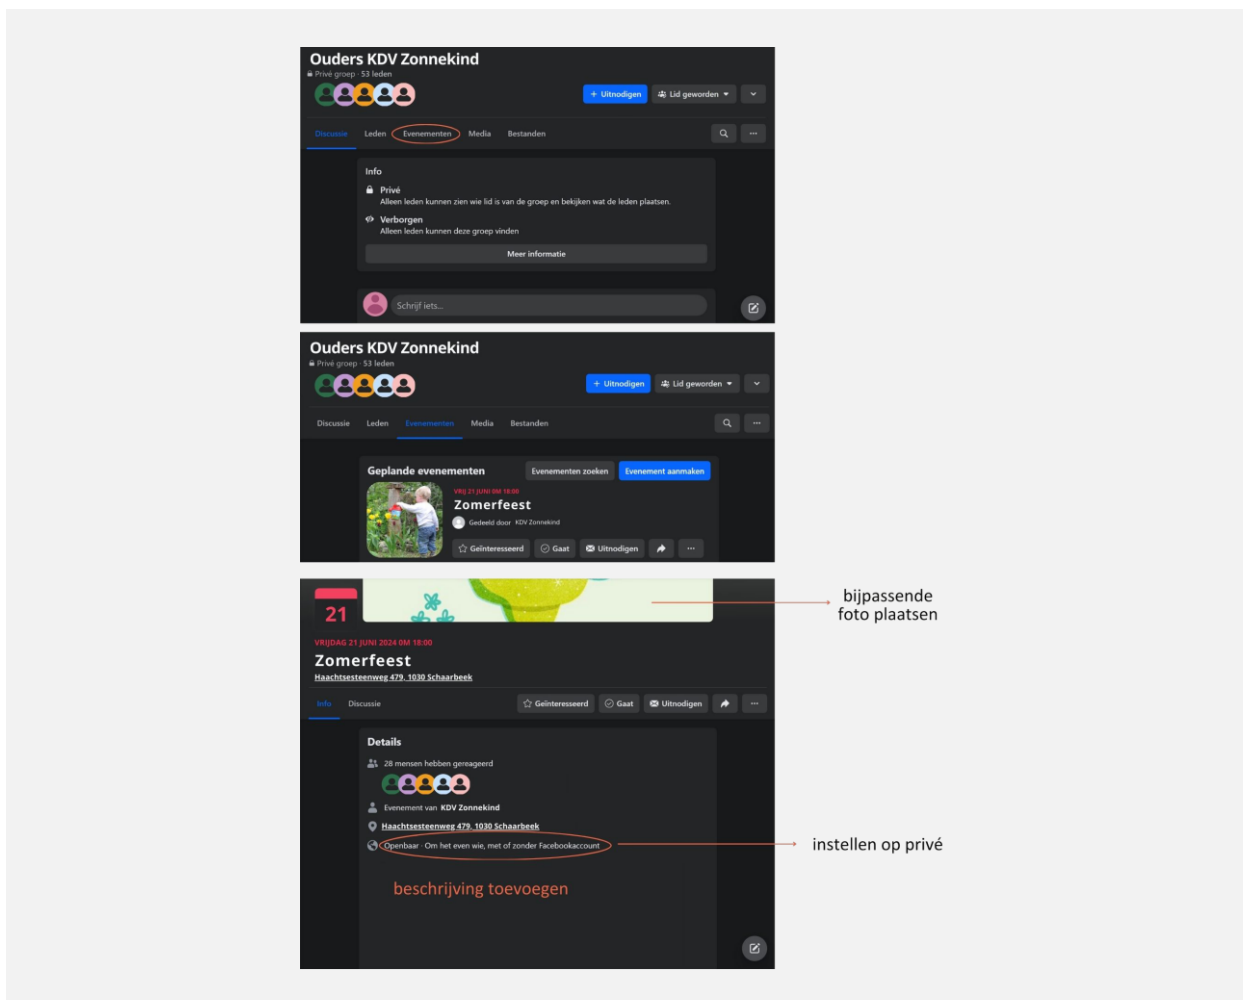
Ouders KDV Zonnekind
Privé groep · 53 leden

+ Uitnodigen
Lid geworden

Discussie Leden Evenementen Media Bestanden

Info
Privé
Alleen leden kunnen zien wie lid is van de groep en bekijken wat de leden plaatsen.
Verborgen
Alleen leden kunnen deze groep vinden
Meer informatie

Schrijf iets...

Ouders KDV Zonnekind
Privé groep · 53 leden

+ Uitnodigen
Lid geworden

Discussie Leden Evenementen Media Bestanden

Geplande evenementen
Evenementen zoeken
Evenement aanmaken

VRIJ 21 JUNI OM 18:00
Zomerfeest
Gedeeld door KDV Zonnekind
Geïnteresseerd Gaat Uitnodigen

21
bijpassende foto plaatsen

VRIJDAG 21 JUNI 2024 OM 18:00
Zomerfeest
Haachtsesteenweg 479, 1030 Schaarbeek

Info Discussie
Geïnteresseerd Gaat Uitnodigen

Details
28 mensen hebben gereageerd
Evenement van KDV Zonnekind
Haachtsesteenweg 479, 1030 Schaarbeek
Openbaar · Om het even wie, met of zonder Facebookaccount
instellen op privé

beschrijving toevoegen